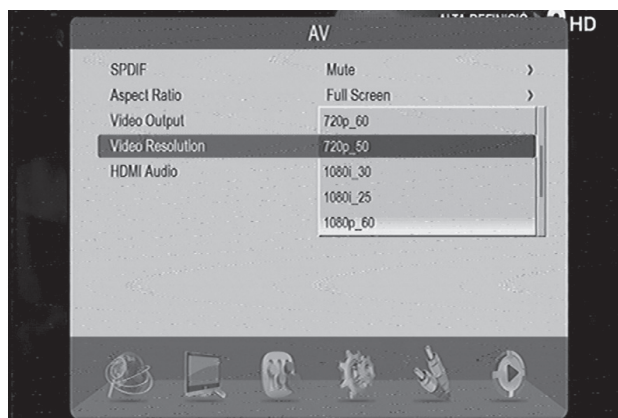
ALTA DEFINICIÓ HD

AV

| | |
|---|---|
| SPDIF | Mute › |
| Aspect Ratio | Full Screen › |
| Video Output | 720p_60 |
| Video Resolution | 720p_50 |
| HDMI Audio | 1080i_30 |
| | 1080i_25 |
| | 1080p_60 |